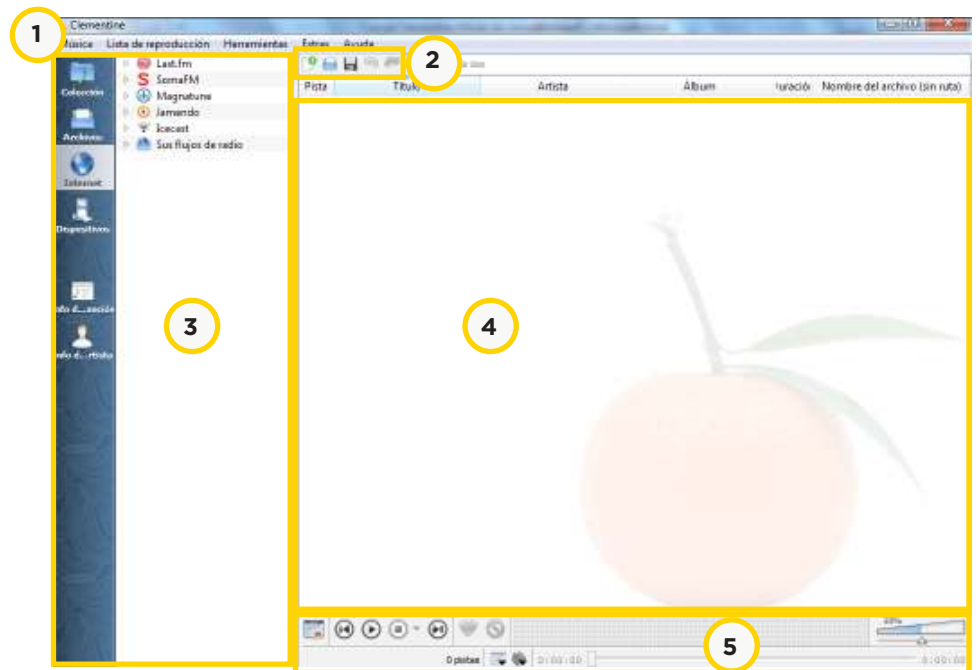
1
Clementine
Música Lista de reproducción Herramientas Extras Ayuda
2
Pista Título Artista Álbum uración Nombre del archivo (sin ruta)
Colección
Archivos
Internet
Dispositivos
nfo d...nción
nfo d...rtista
Last.fm
SomaFM
Magnatune
Jamendo
Icecast
Sus flujos de radio
3
4
5
0 pistas
0:00:00
0:00:00